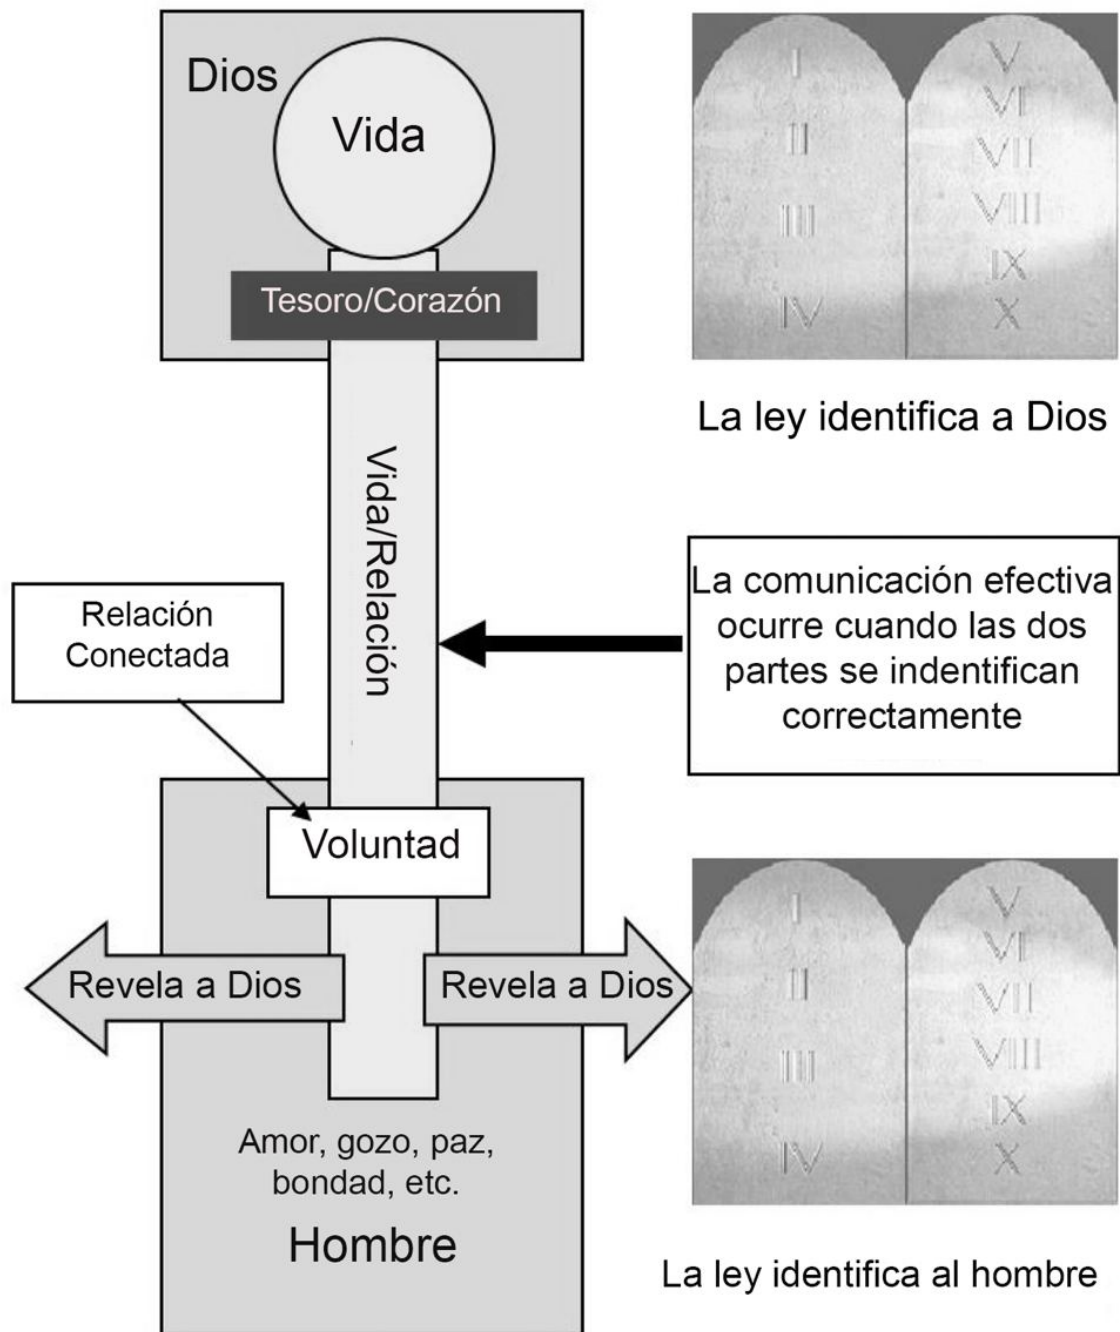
Dios

Vida

Tesoro/Corazón

Vida/Relación

I
II
III
IV

V
VI
VII
VIII
IX
X

La ley identifica a Dios

La comunicación efectiva ocurre cuando las dos partes se indentifican correctamente

Relación Conectada

Voluntad

Revela a Dios

Revela a Dios

I
II
III
IV

V
VI
VII
VIII
IX
X

Amor, gozo, paz, bondad, etc.

Hombre

La ley identifica al hombre